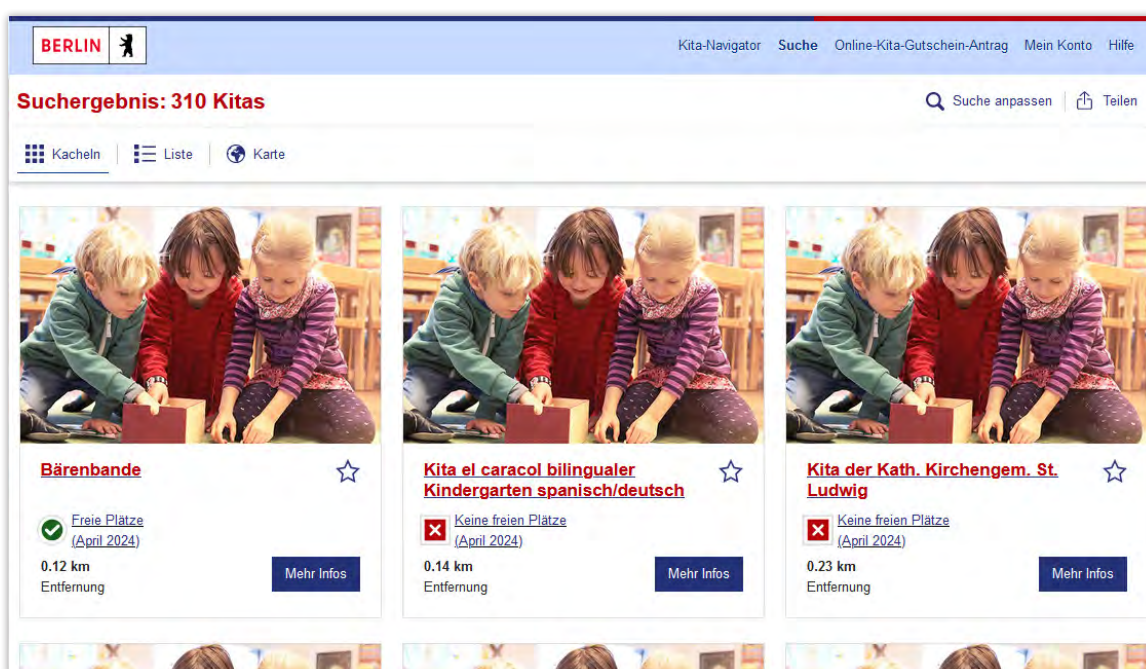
BERLIN

Kita-Navigator Suche Online-Kita-Gutschein-Antrag Mein Konto Hilfe

Suchergebnis: 310 Kitas

Suche anpassen Teilen

Kacheln Liste Karte

Bärenbande

Freie Plätze (April 2024)

0.12 km
Entfernung

Mehr Infos

Kita el caracol bilingualer Kindergarten spanisch/deutsch

Keine freien Plätze (April 2024)

0.14 km
Entfernung

Mehr Infos

Kita der Kath. Kirchengem. St. Ludwig

Keine freien Plätze (April 2024)

0.23 km
Entfernung

Mehr Infos